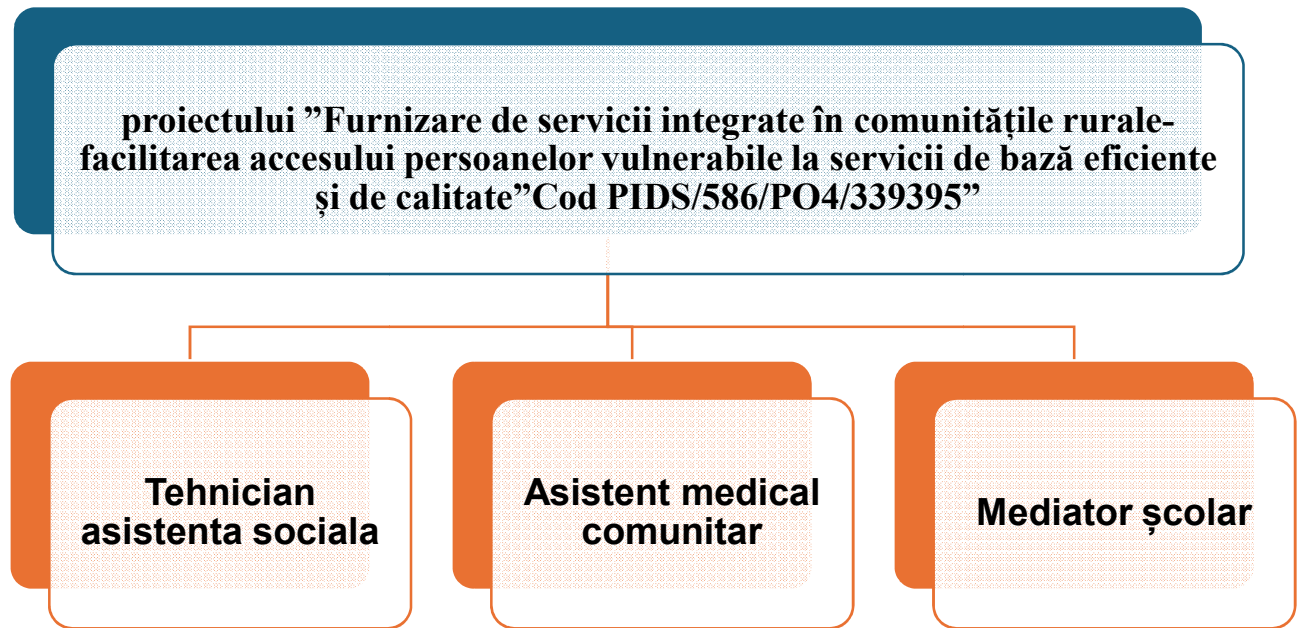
proiectului ”Furnizare de servicii integrate în comunitățile rurale-facilitarea accesului persoanelor vulnerabile la servicii de bază eficiente și de calitate”Cod PIDS/586/PO4/339395”

Tehnician asistenta sociala

Asistent medical comunitar

Mediator școlar